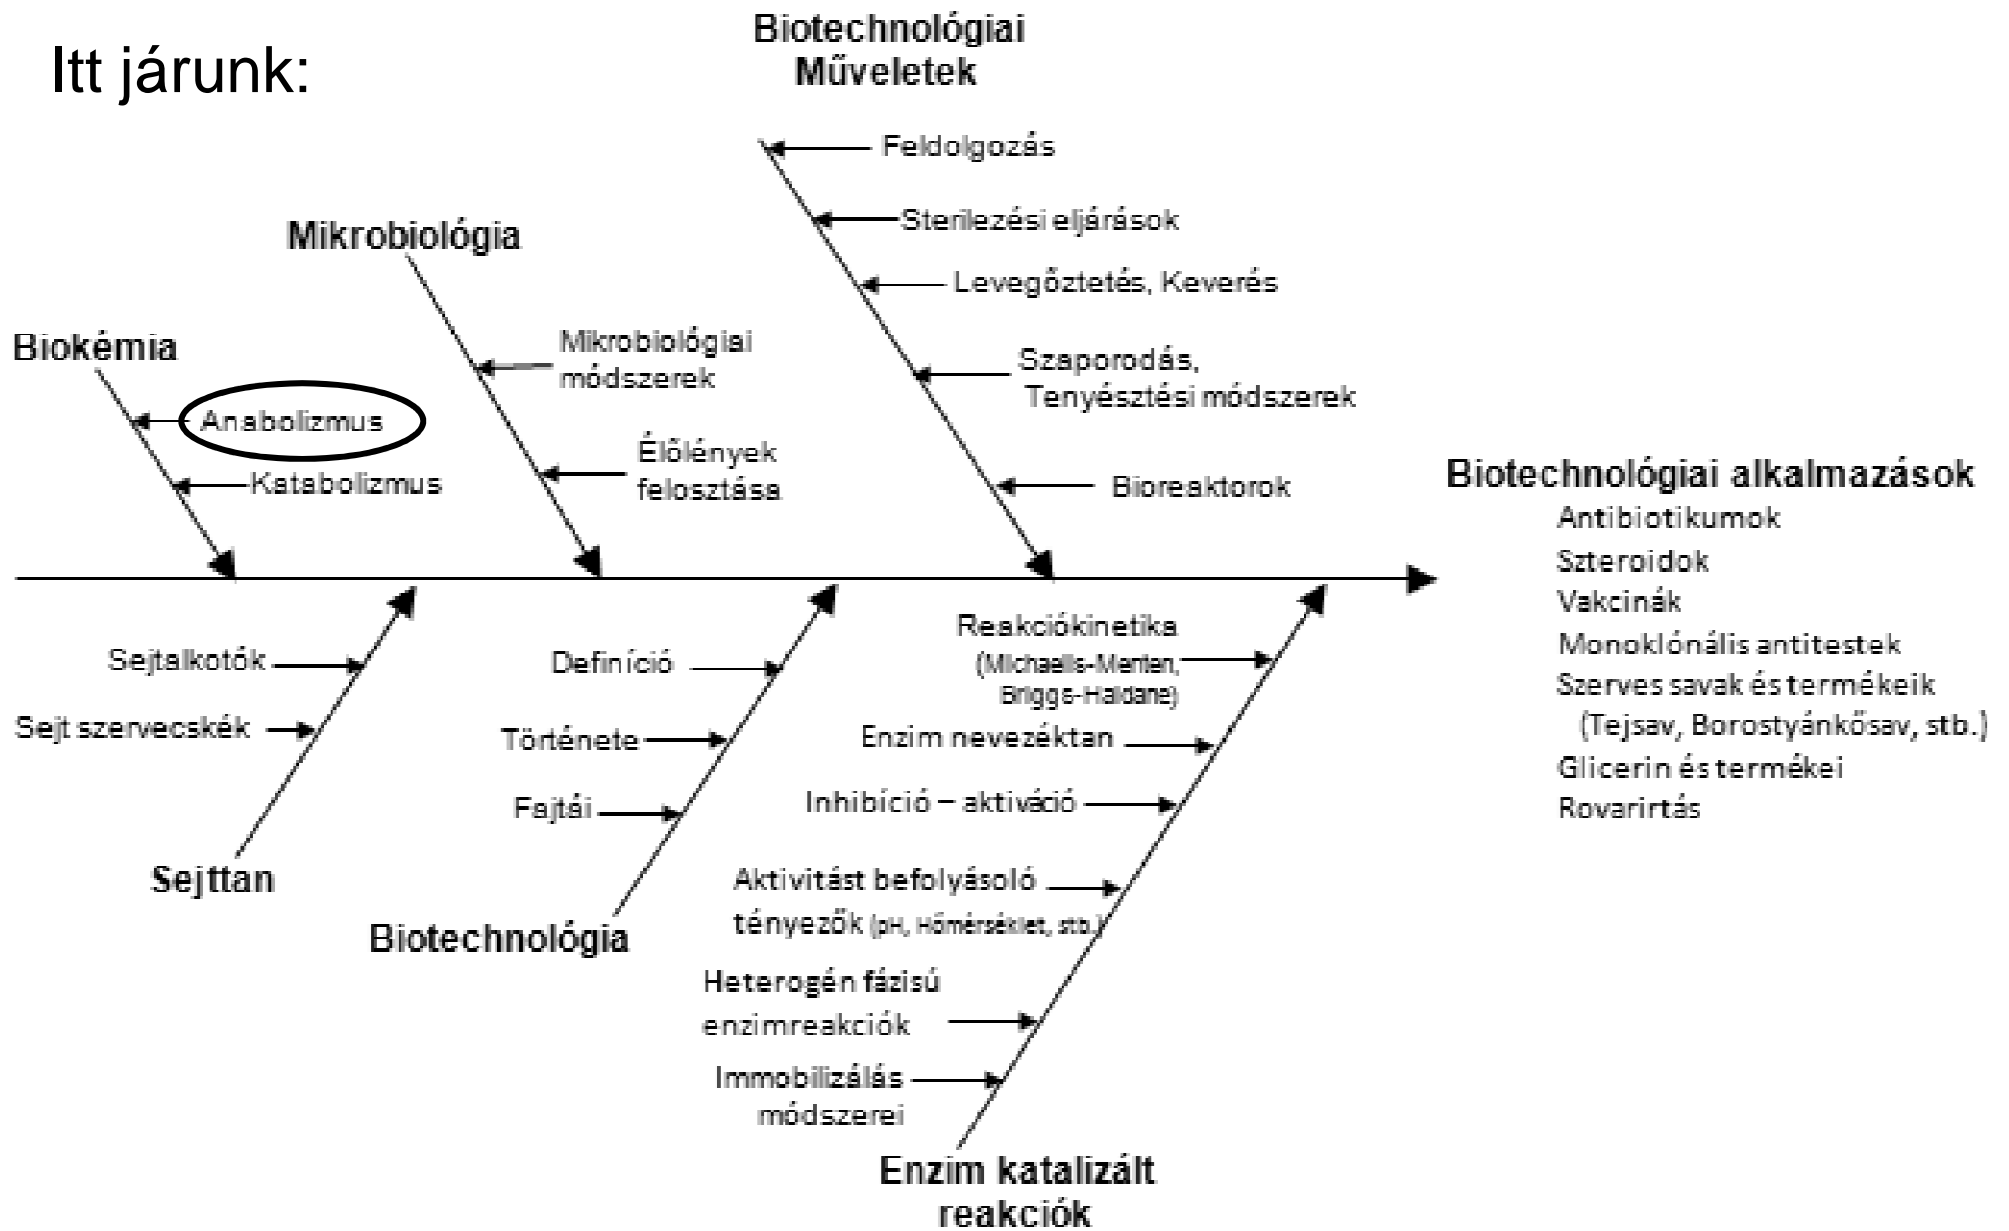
Itt járunk:

Biotechnológiai Műveletek

Feldolgozás

Sterilezési eljárások

Levegőztetés, Keverés

Szaporodás, Tenyésztési módszerek

Bioreaktorok

Mikrobiológia

Mikrobiológiai módszerek

Élőlények felosztása

Biokémia

Anabolizmus

Katabolizmus

Biotechnológiai alkalmazások

Antibiotikumok
Szteroidok
Vakcinák
Monoklónális antitestek
Szerves savak és termékeik (Tejsav, Borostyánkősav, stb.)
Glicerin és termékei
Rovarirtás

Sejtalkotók

Sejt szervecskék

Sejttan

Definíció

Története

Fajtái

Biotechnológia

Reakciókinetika (Michaelis-Menten, Briggs-Haldane)

Enzim nevezéktan

Inhibíció – aktiváció

Aktivitást befolyásoló tényezők (pH, Hőmérséklet, stb.)

Heterogén fázisú enzimreakciók

Immobilizálás módszerei

Enzim katalizált reakciók